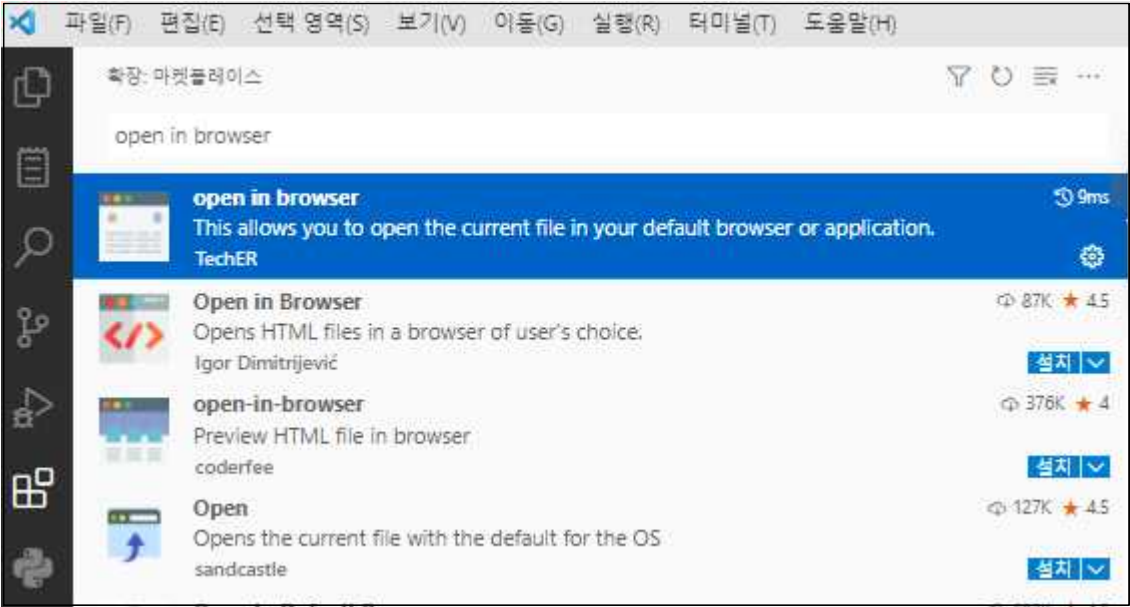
파일(F) 편집(E) 선택 영역(S) 보기(V) 이동(G) 실행(R) 터미널(T) 도움말(H)

확장: 마켓플레이스

open in browser

open in browser
This allows you to open the current file in your default browser or application.
TechER
9ms

Open in Browser
Opens HTML files in a browser of user's choice.
Igor Dimitrijević
87K ★ 4.5
설치

open-in-browser
Preview HTML file in browser
coderfee
376K ★ 4
설치

Open
Opens the current file with the default for the OS
sandcastle
127K ★ 4.5
설치